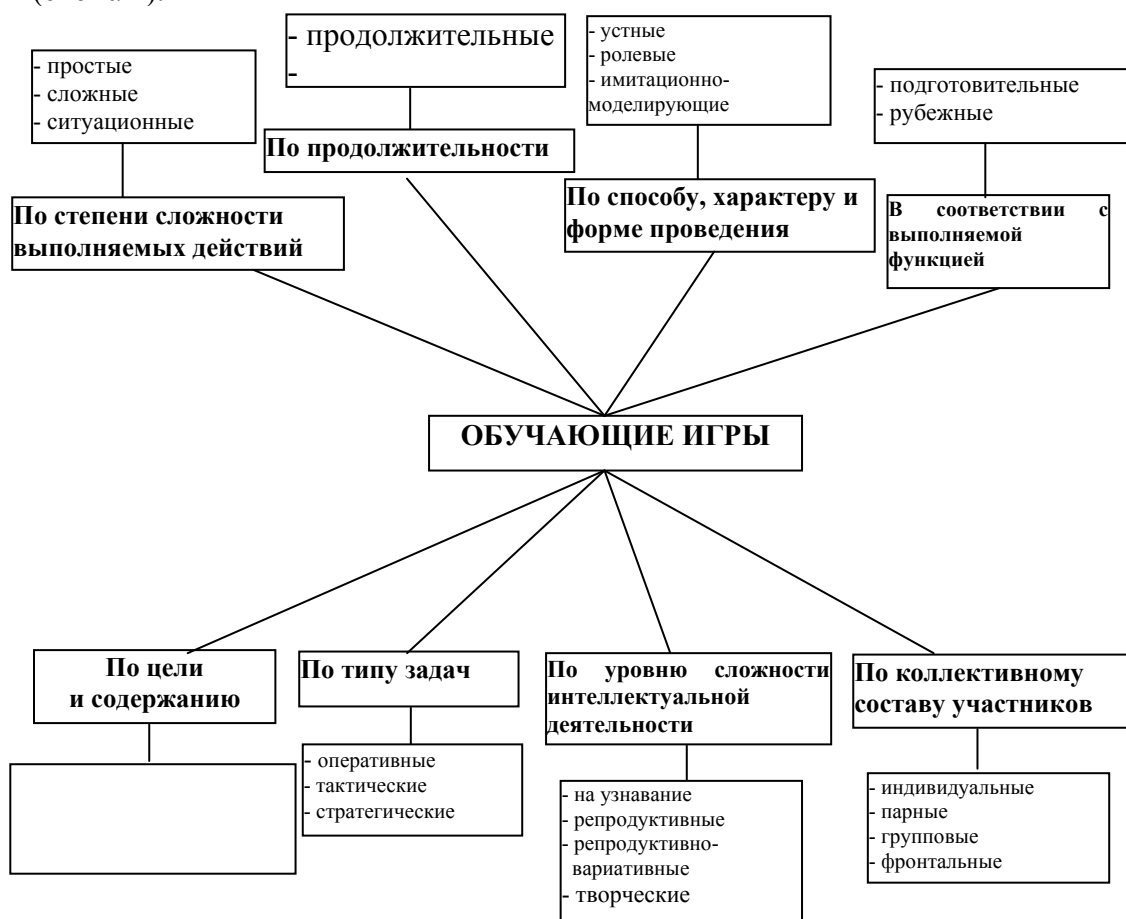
(схема 2).

- продолжительные
-

- простые
- сложные
- ситуационные

По продолжительности

- устные
- ролевые
- имитационно-моделирующие

- подготовительные
- рубежные

По степени сложности выполняемых действий

По способу, характеру и форме проведения

В соответствии с выполняемой функцией

ОБУЧАЮЩИЕ ИГРЫ

По цели и содержанию

По типу задач

По уровню сложности интеллектуальной деятельности

По коллективному составу участников

- оперативные
- тактические
- стратегические

- на узнавание
- репродуктивные
- репродуктивно-вариативные
- творческие

- индивидуальные
- парные
- групповые
- фронтальные